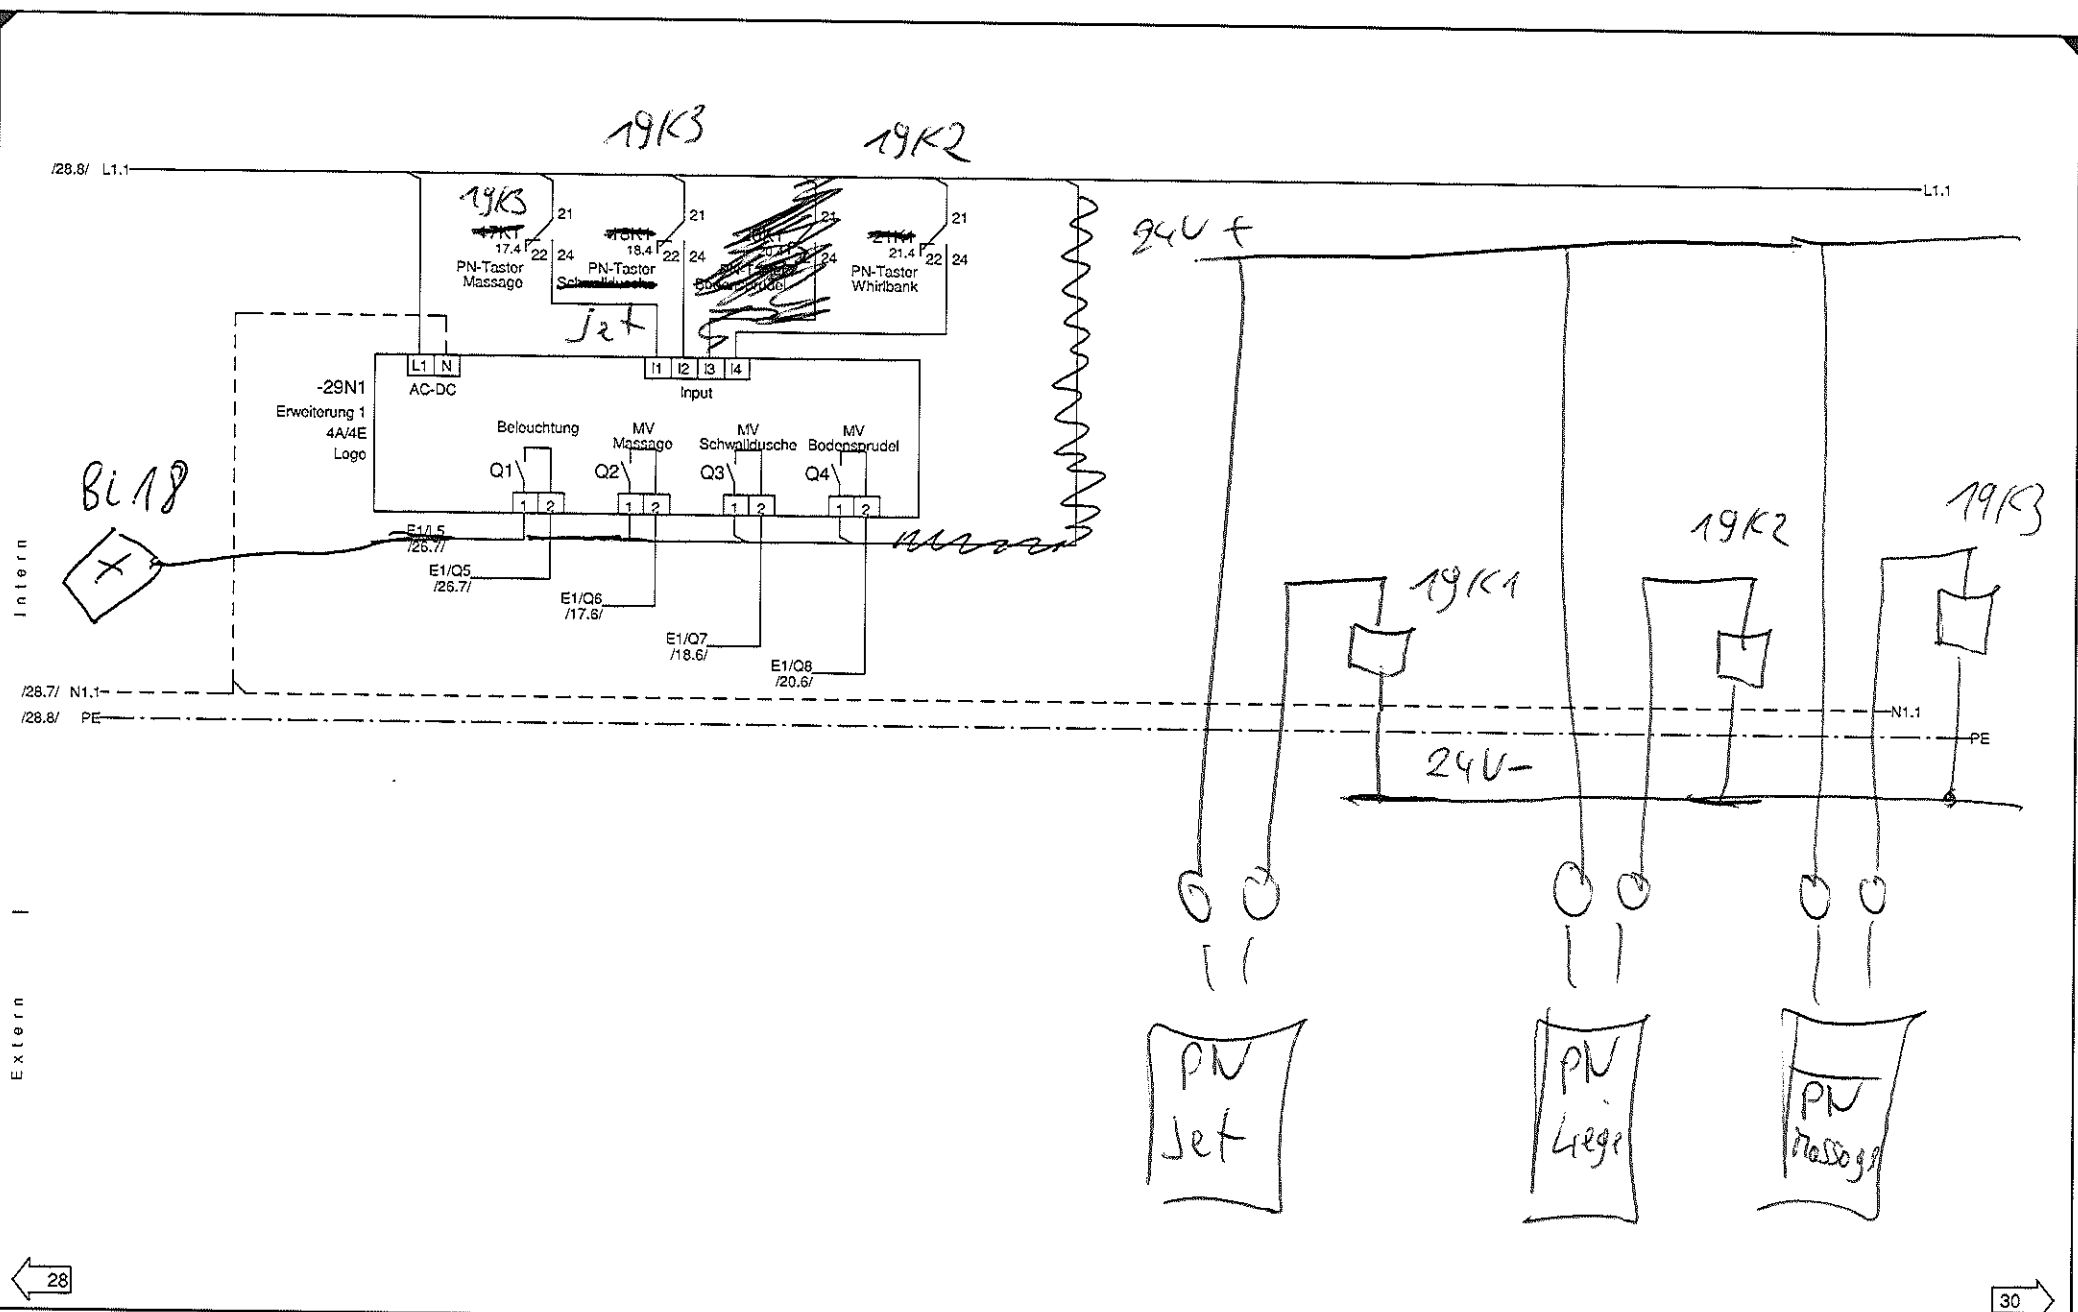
19K3
19K2

/28.8/ L1.1
L1.1

19K3
~~17K1~~
17.4
21
22
24
PN-Taster
Massage

~~18K1~~
18.4
21
22
24
PN-Taster
~~Schwalldusche~~
Jet

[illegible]
21
22
24
~~PN-Taster Bodensprudel~~

~~21K1~~
21.4
21
22
24
PN-Taster
Whirlbank

24V +

-29N1
Erweiterung 1
4A/4E
Logo

L1
N
AC-DC

I1
I2
I3
I4
Input

Beleuchtung
Q1
1
2

MV
Massage
Q2
1
2

MV
Schwalldusche
Q3
1
2

MV
Bodensprudel
Q4
1
2

Bi18

E1/L5
/26.7/

E1/Q5
/26.7/

E1/Q6
/17.6/

E1/Q7
/18.6/

E1/Q8
/20.6/

19K1
19K2
19K3

/28.7/ N1.1
N1.1
/28.8/ PE
PE

24V-

Intern
Extern

PN
Jet

PN
Liege

PN
massage

28
30